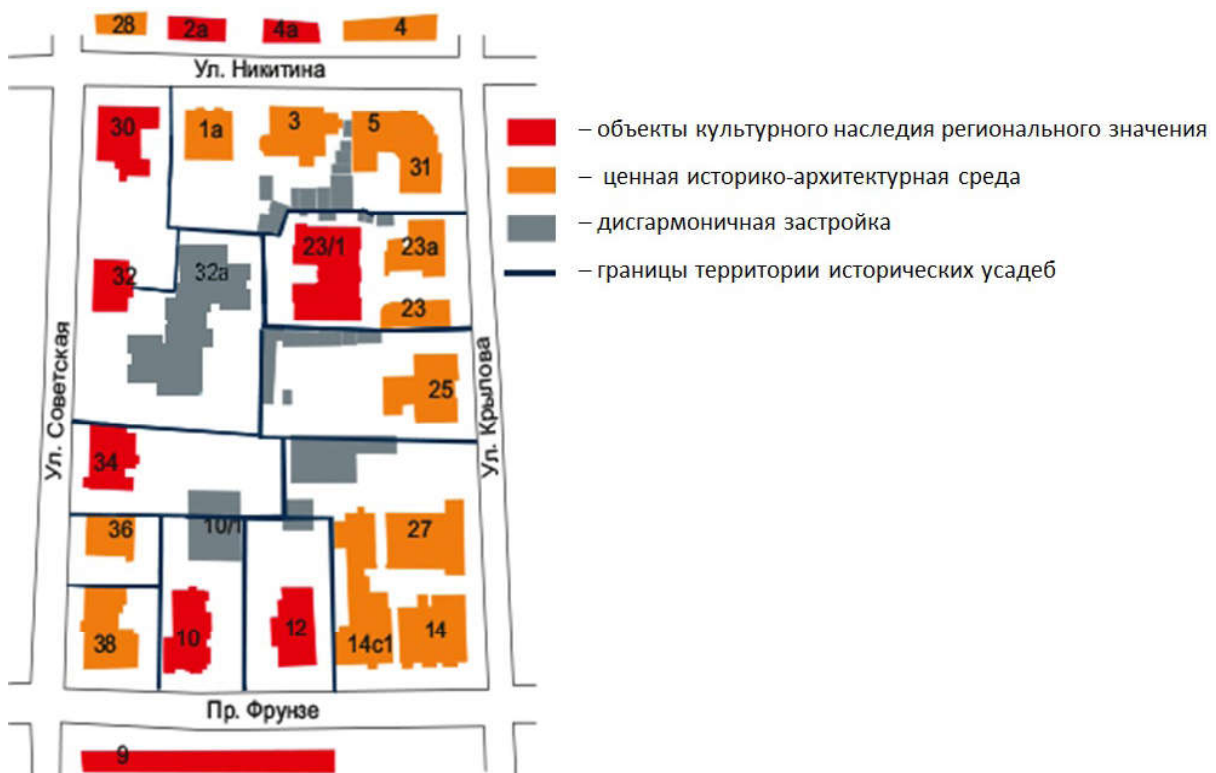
28 2а 4а 4

Ул. Никитина

30 1а 3 5 31

23/1 23а

32 32а

23

25

Ул. Советская

Ул. Крылова

34

36 10/1 27

38 10 12 14с1 14

Пр. Фрунзе

9

– объекты культурного наследия регионального значения

– ценная историко-архитектурная среда

– дисгармоничная застройка

– границы территории исторических усадеб